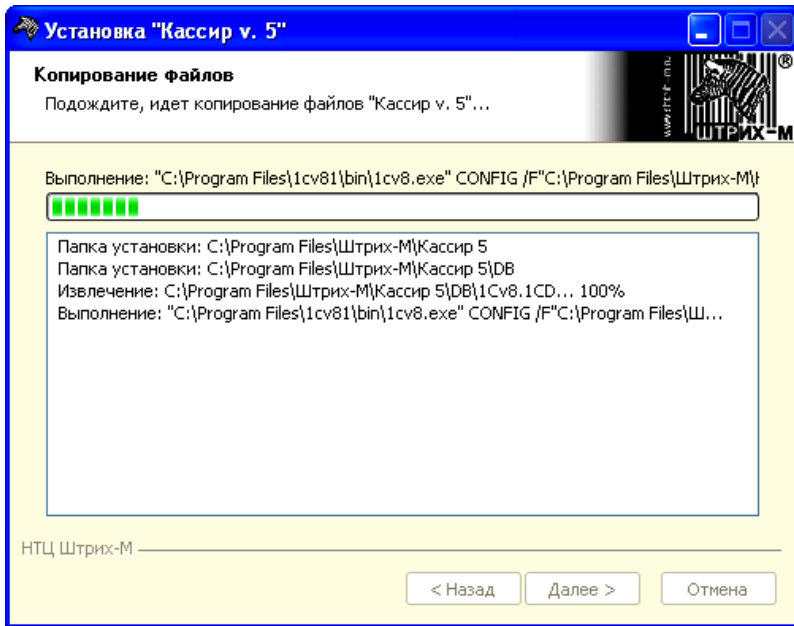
Установка "Кассир v. 5"

Копирование файлов

Подождите, идет копирование файлов "Кассир v. 5"...

www.shtrih-m.ru

ШТРИХ-М®

Выполнение: "C:\Program Files\1cv81\bin\1cv8.exe" CONFIG /F"C:\Program Files\Штрих-М\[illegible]

Папка установки: C:\Program Files\Штрих-М\Кассир 5
Папка установки: C:\Program Files\Штрих-М\Кассир 5\DB
Извлечение: C:\Program Files\Штрих-М\Кассир 5\DB\1Cv8.1CD... 100%
Выполнение: "C:\Program Files\1cv81\bin\1cv8.exe" CONFIG /F"C:\Program Files\Ш...

НТЦ Штрих-М

< Назад Далее > Отмена